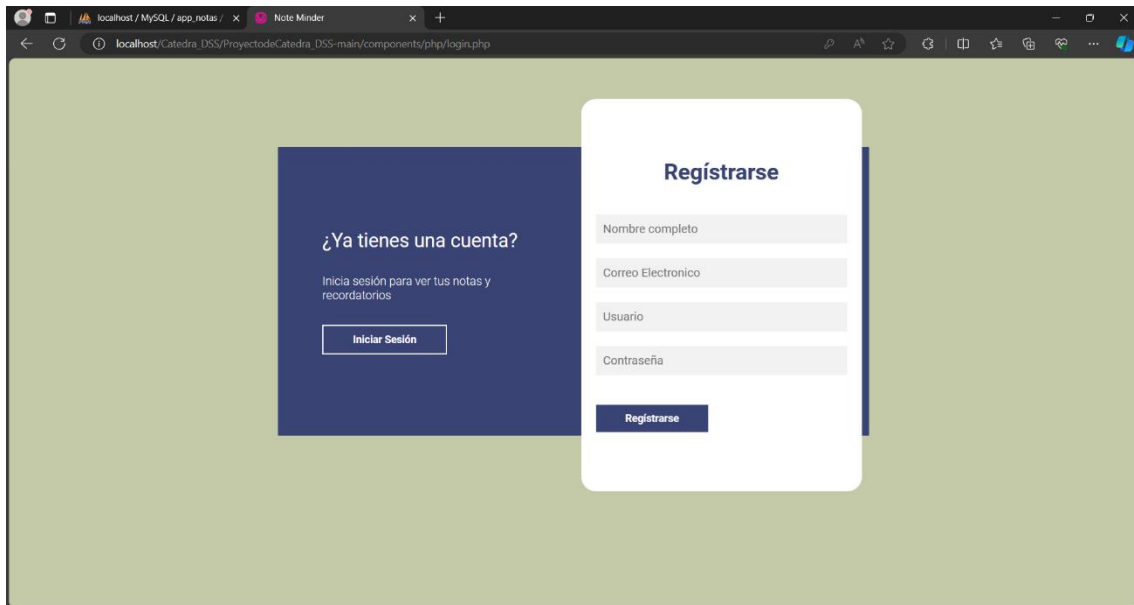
localhost / MySQL / app_notas / ×
Note Minder ×
+

localhost/Catedra_DSS/ProyectodeCatedra_DSS-main/components/php/login.php

¿Ya tienes una cuenta?

Inicia sesión para ver tus notas y recordatorios

Iniciar Sesión

Regístrarse

Nombre completo

Correo Electronico

Usuario

Contraseña

Regístrarse